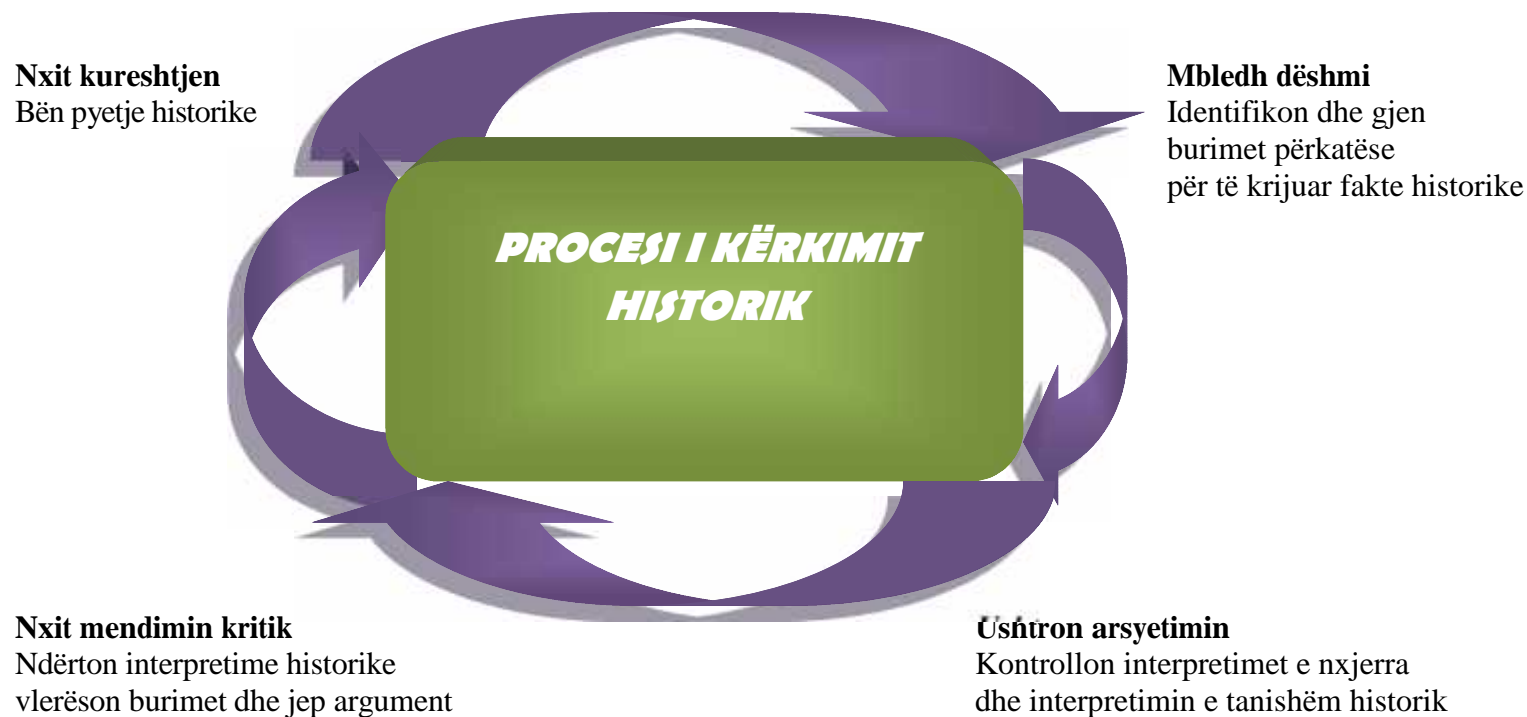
**Nxit kureshtjen**
Bën pyetje historike

**Mbledh dëshmi**
Identifikon dhe gjen burimet përkatëse për të krijuar fakte historike

PROCESI I KËRKIMIT HISTORIK

**Nxit mendimin kritik**
Ndërton interpretime historike vlerëson burimet dhe jep argument

**Ushtron arsyetimin**
Kontrollon interpretimet e nxjerra dhe interpretimin e tanishëm historik